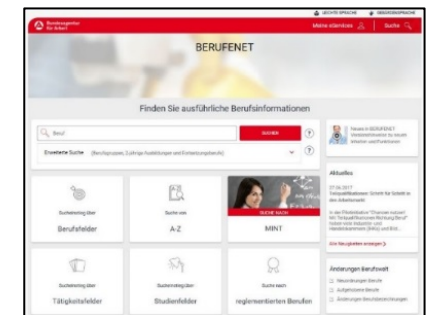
LEICHTE SPRACHE GEBÄRDENSPRACHE

Bundesagentur für Arbeit

Meine eServices Suche

BERUFENET

Finden Sie ausführliche Berufsinformationen

Beruf

SUCHEN

Erweiterte Suche (Berufsgruppen, Zulässige Ausbildungen und Einsatzmöglichkeiten)

Neues in BERUFENET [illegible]

Aktuelles

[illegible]

Alle Neuigkeiten anzeigen

Sucheinstieg über Berufsfelder

Suche von A-Z

SUCHE NACH MINT

Änderungen Berufswelt

Neuordnungen Berufe

Aufgehobene Berufe

Änderungen Berufsbezeichnungen

Sucheinstieg über Tätigkeitsfelder

Sucheinstieg über Studienfelder

Suche nach reglementierten Berufen